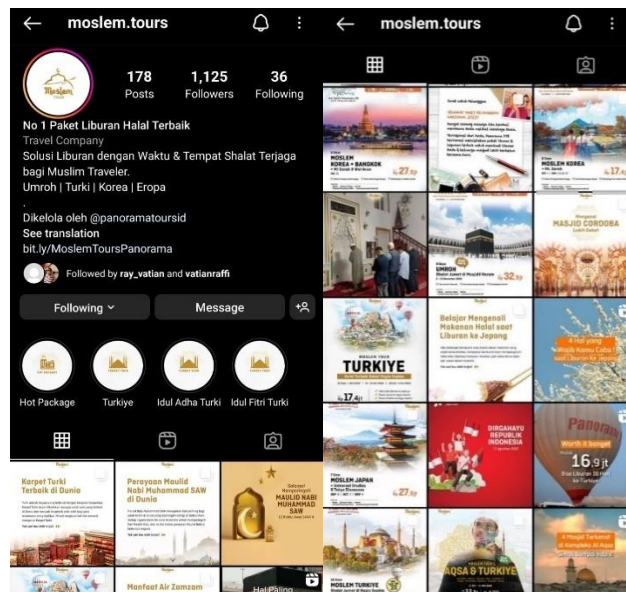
moslem.tours

178 Posts
1,125 Followers
36 Following

No 1 Paket Liburan Halal Terbaik
Travel Company
Solusi Liburan dengan Waktu & Tempat Shalat Terjaga bagi Muslim Traveler.
Umroh | Turki | Korea | Eropa
.
Dikelola oleh @panoramatoursid
See translation
bit.ly/MoslemToursPanorama

Followed by ray_vatian and vatianraffi

Following
Message

Hot Package
Turkiye
Idul Adha Turki
Idul Fitri Turki

Karpet Turki Terbaik di Dunia
Perayaan Maulid Nabi Muhammad SAW di Dunia
Selamat Memperingati MAULID NABI MUHAMMAD SAW
Manfaat Air Zamzam
Hal Paling

moslem.tours

MOSLEM KOREA + BANGKOK
27,9jt
17,4jt
Mengenal MASJID CORDOBA
UMROH
32,9jt
TURKIYE
17,4jt
Belajar Mengenali Makanan Halal saat Liburan ke Jepang
4 Hal yang Wajib Kamu Coba
DIRGAHAYU REPUBLIK INDONESIA
Panorama
16,9jt
MOSLEM JAPAN
27,9jt
MOSLEM TURKIYE
AQSA & TURKIYE
4 Masjid Terbesar di Kompleks Al Aqsa